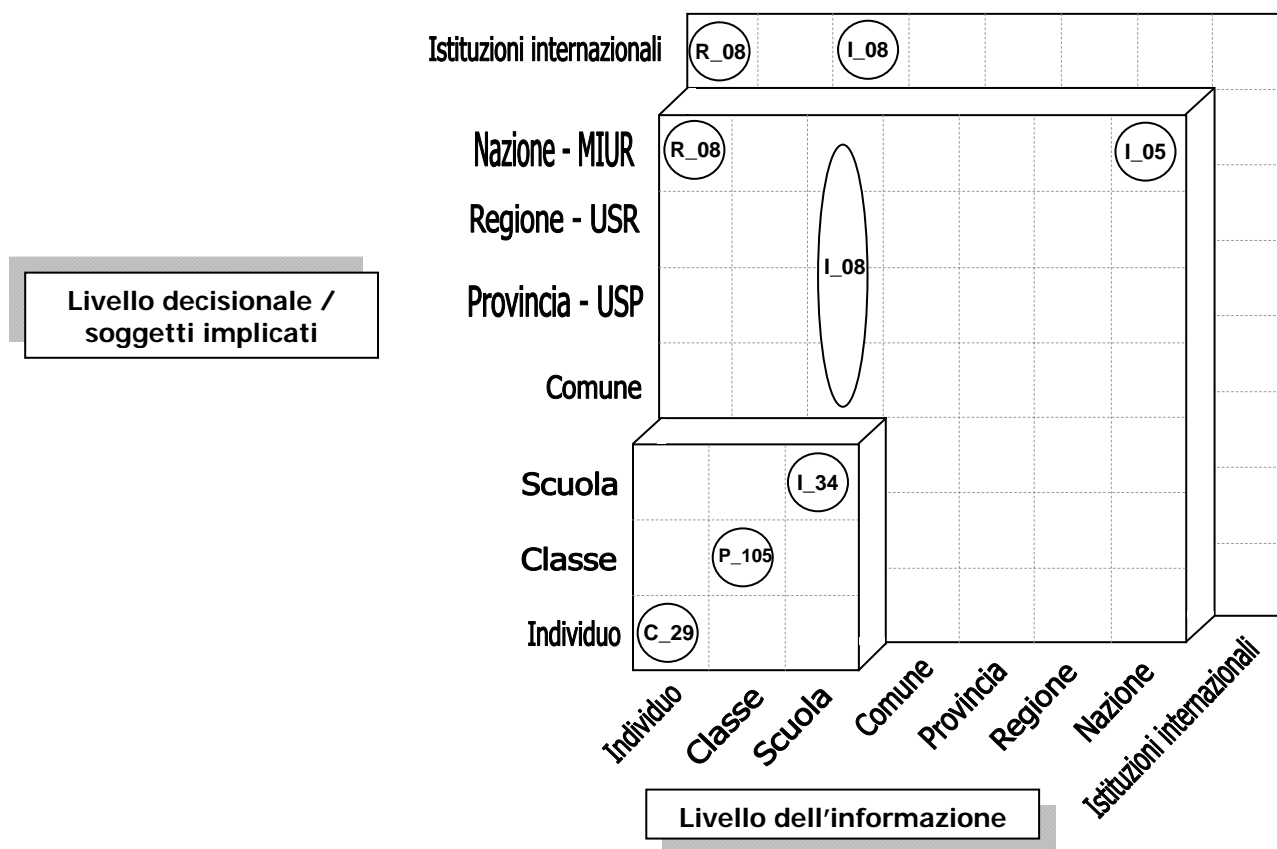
Istituzioni internazionali
R_08
I_08
Nazione - MIUR
R_08
I_05
Regione - USR
I_08
Livello decisionale / soggetti implicati
Provincia - USP
Comune
Scuola
I_34
Classe
P_105
Individuo
C_29
Individuo
Classe
Scuola
Comune
Provincia
Regione
Nazione
Istituzioni internazionali
Livello dell'informazione